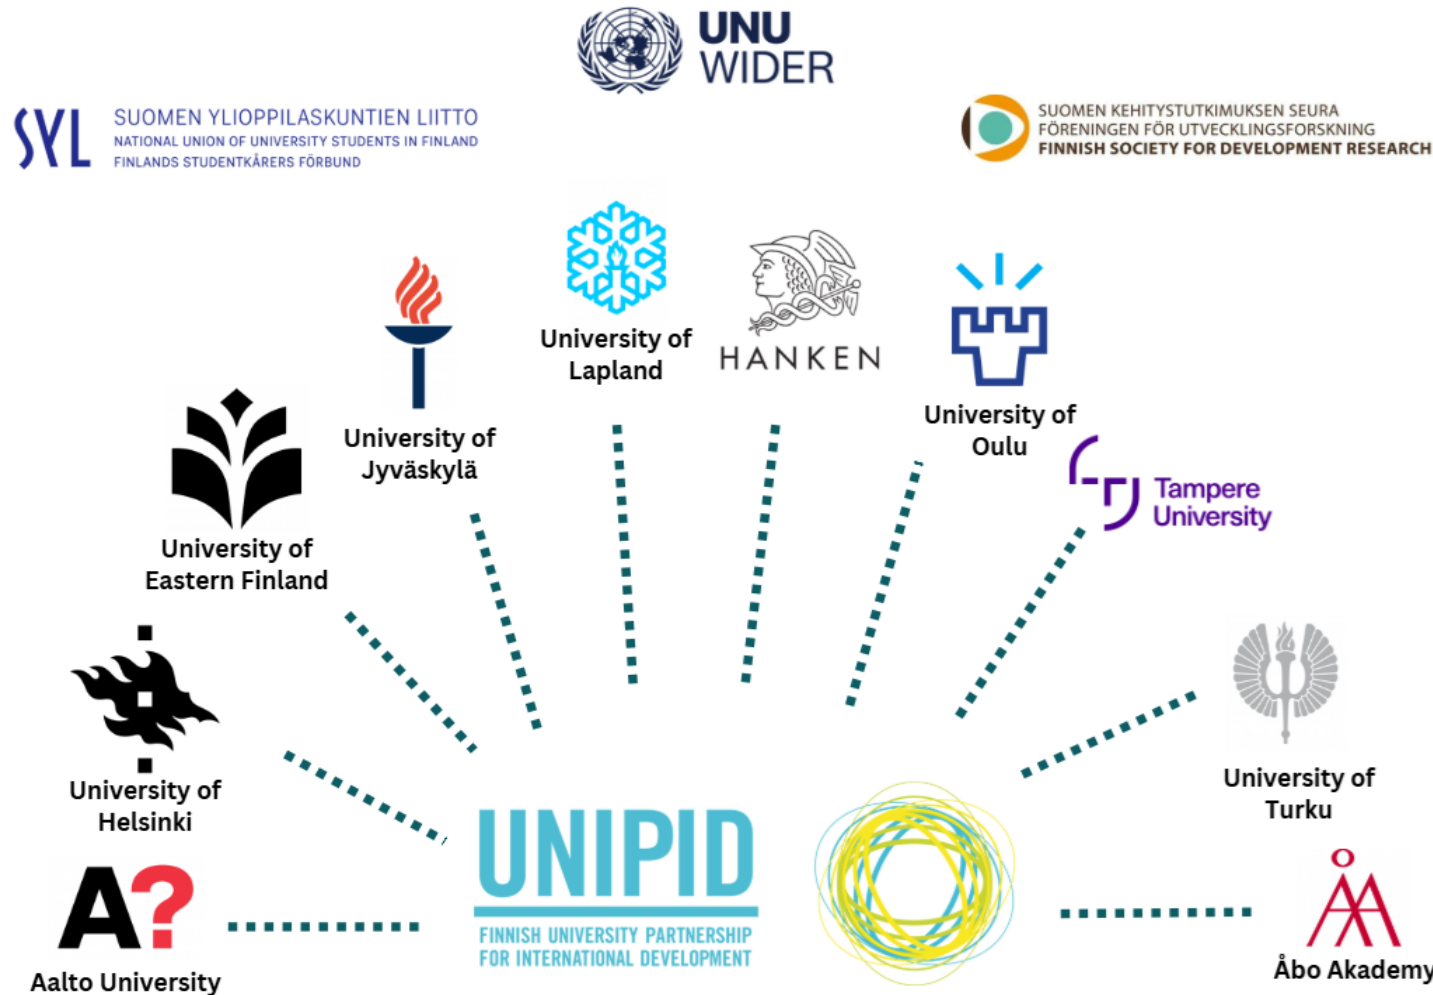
UNU WIDER

SYL SUOMEN YLIOPPILASKUNTIEN LIITTO
NATIONAL UNION OF UNIVERSITY STUDENTS IN FINLAND
FINLANDS STUDENTKÅRERS FÖRBUND

SUOMEN KEHITYSTUTKIMUKSEN SEURA
FÖRENINGEN FÖR UTVECKLINGSFORSKNING
FINNISH SOCIETY FOR DEVELOPMENT RESEARCH

University of Lapland

HANKEN

University of Jyväskylä

University of Oulu

University of Eastern Finland

Tampere University

University of Helsinki

University of Turku

A?
Aalto University

UNIPID
FINNISH UNIVERSITY PARTNERSHIP FOR INTERNATIONAL DEVELOPMENT

Åbo Akademy